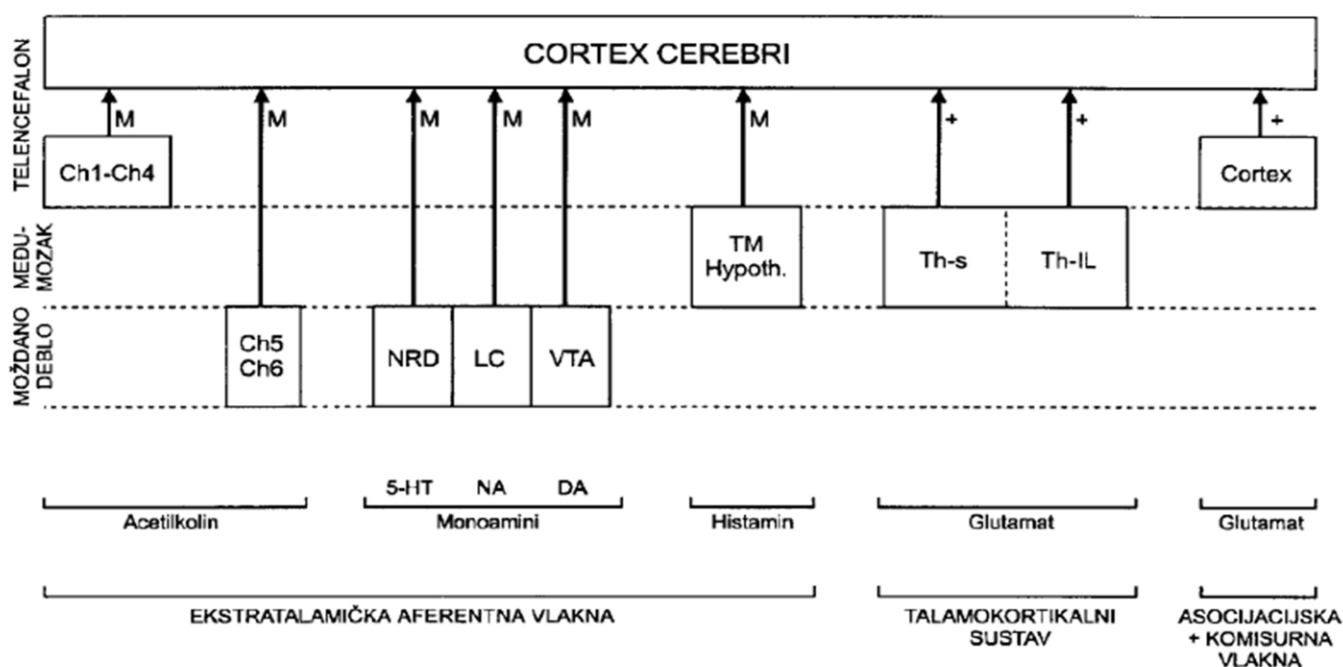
CORTEX CEREBRI

TELENCEFALON

M M M M M M + + +

Ch1-Ch4

Cortex

MEĐU-MOZAK

TM Hypoth.

Th-s

Th-IL

MOŽDANO DEBLO

Ch5 Ch6

NRD

LC

VTA

5-HT NA DA

Acetilkolin

Monoamini

Histamin

Glutamat

Glutamat

EKSTRATALAMIČKA AFERENTNA VLAKNA

TALAMOKORTIKALNI SUSTAV

ASOCIJACIJSKA + KOMISURNA VLAKNA